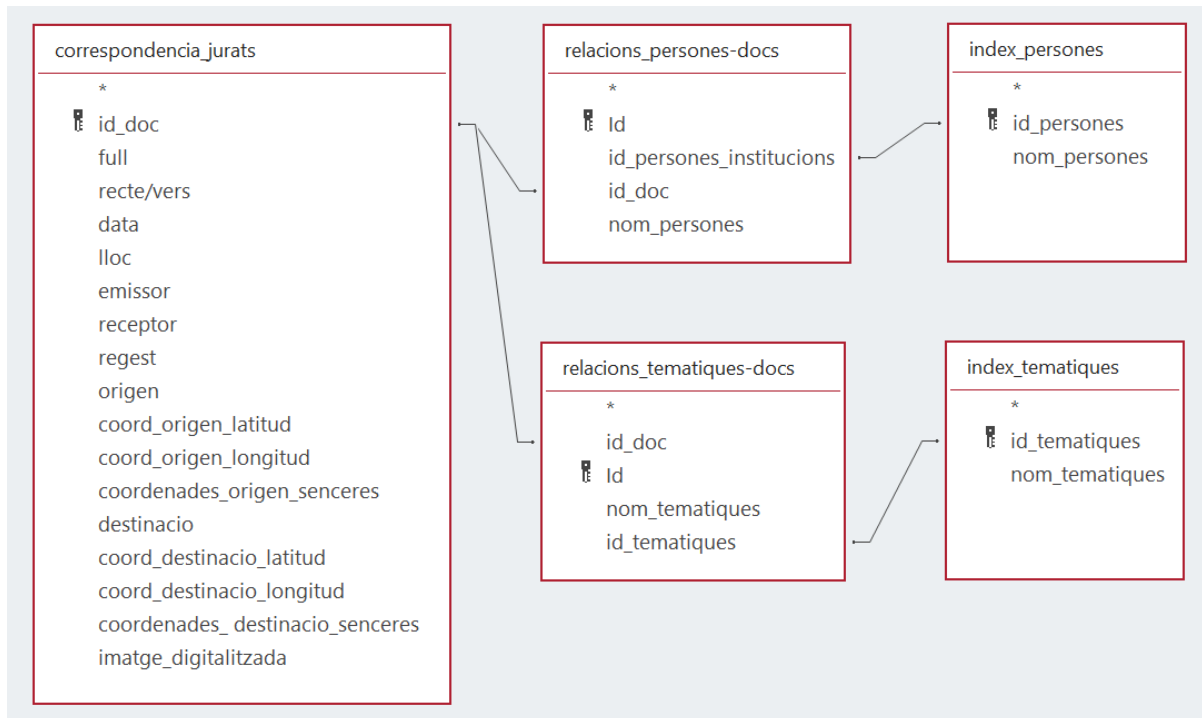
correspondencia_jurats

*
id_doc
full
recte/vers
data
lloc
emissor
receptor
regest
origen
coord_origen_latitud
coord_origen_longitud
coordenades_origen_senceres
destinacio
coord_destinacio_latitud
coord_destinacio_longitud
coordenades_ destinacio_senceres
imatge_digitalitzada

relacions_persones-docs

*
Id
id_persones_institucions
id_doc
nom_persones

index_persones

*
id_persones
nom_persones

relacions_tematiques-docs

*
id_doc
Id
nom_tematiques
id_tematiques

index_tematiques

*
id_tematiques
nom_tematiques